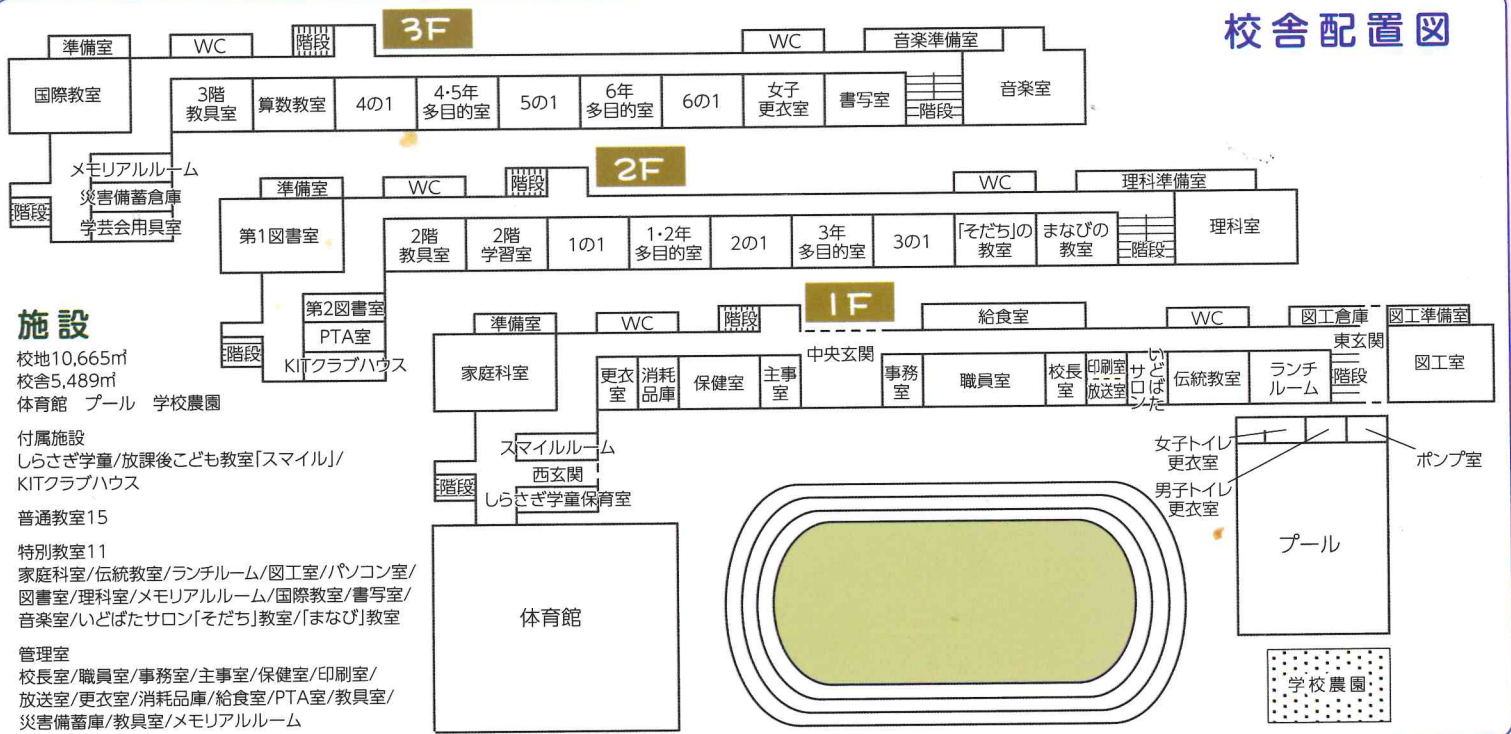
校舎配置図

3F
準備室
WC
階段
WC
音楽準備室
国際教室
3階教具室
算数教室
4の1
4·5年多目的室
5の1
6年多目的室
6の1
女子更衣室
書写室
階段
音楽室
メモリアルルーム
災害備蓄倉庫
学芸会用具室
階段

2F
準備室
WC
階段
WC
理科準備室
第1図書室
2階教具室
2階学習室
1の1
1·2年多目的室
2の1
3年多目的室
3の1
「そだち」の教室
まなびの教室
階段
理科室
第2図書室
PTA室
KITクラブハウス
階段

1F
準備室
WC
階段
給食室
WC
図工倉庫
図工準備室
家庭科室
更衣室
消耗品庫
保健室
主事室
中央玄関
事務室
職員室
校長室
印刷室
放送室
いどばたサロン
伝統教室
ランチルーム
東玄関
階段
図工室
スマイルルーム
西玄関
しらさぎ学童保育室
階段
女子トイレ更衣室
男子トイレ更衣室
ポンプ室
プール
体育館
学校農園

施設
校地10,665㎡
校舎5,489㎡
体育館　プール　学校農園

付属施設
しらさぎ学童/放課後こども教室「スマイル」/KITクラブハウス

普通教室15

特別教室11
家庭科室/伝統教室/ランチルーム/図工室/パソコン室/図書室/理科室/メモリアルルーム/国際教室/書写室/音楽室/いどばたサロン「そだち」教室/「まなび」教室

管理室
校長室/職員室/事務室/主事室/保健室/印刷室/放送室/更衣室/消耗品庫/給食室/PTA室/教具室/災害備蓄庫/教具室/メモリアルルーム